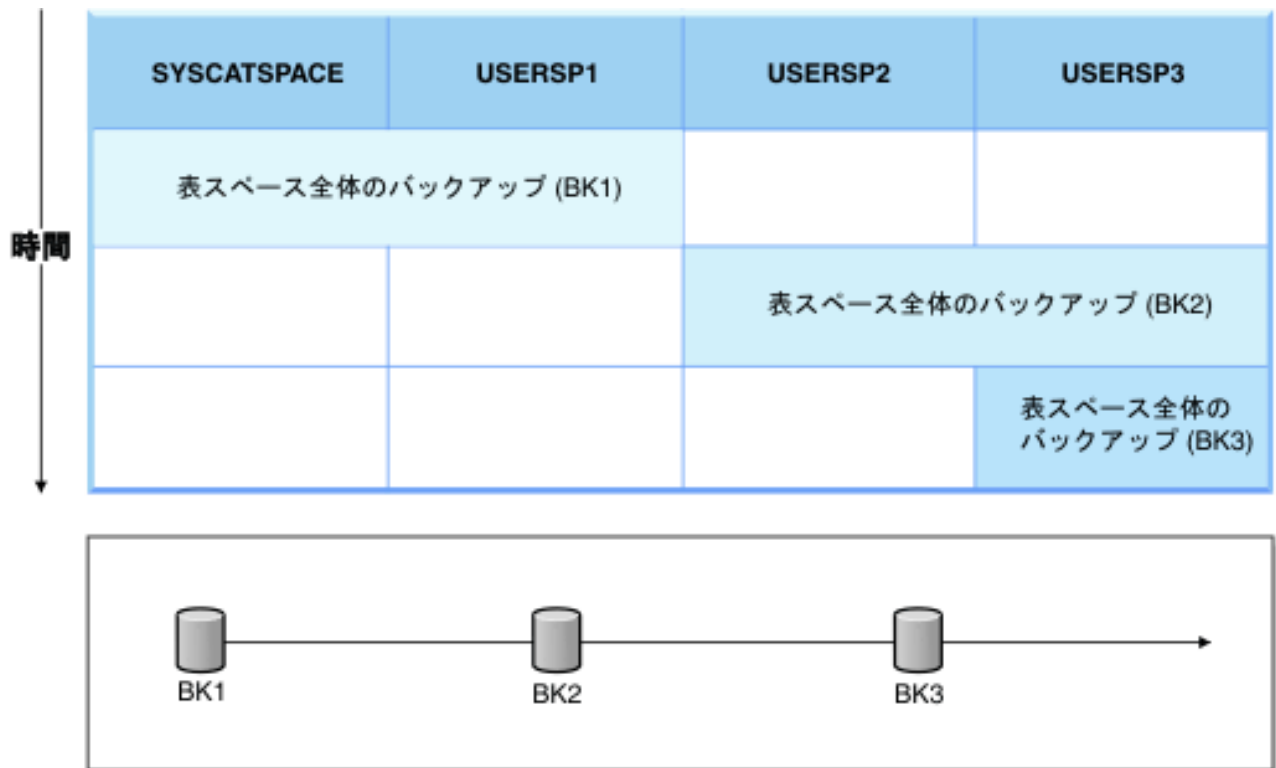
時間

| SYSCATSPACE | USERSP1 | USERSP2 | USERSP3 |
|---|---|---|---|
| 表スペース全体のバックアップ (BK1) | | | |
| | | 表スペース全体のバックアップ (BK2) | |
| | | | 表スペース全体のバックアップ (BK3) |

BK1
BK2
BK3